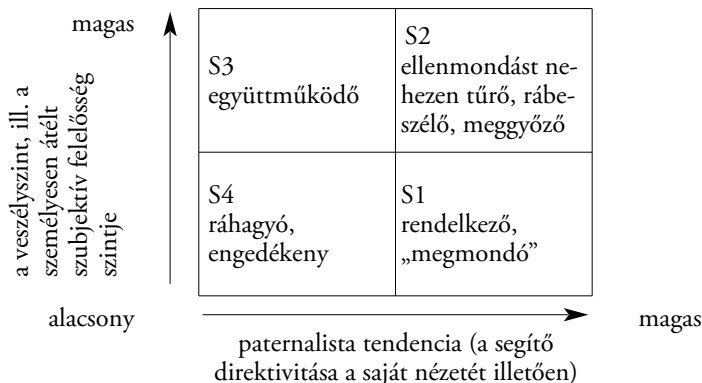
magas

a veszélyszint, ill. a személyesen átélt szubjektív felelősség szintje

| S3 együttműködő | S2 ellenmondást nehezen tűrő, rábeszélő, meggyőző |
|---|---|
| S4 ráhagyó, engedékeny | S1 rendelkező, „megmondó” |

alacsony

magas

paternalista tendencia (a segítő direktivitása a saját nézetét illetően)